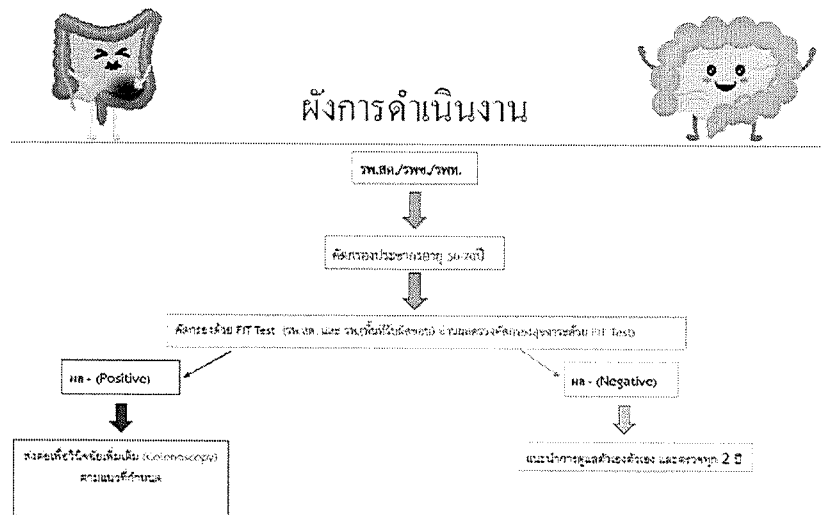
ผังการดำเนินงาน

รพ.สต./รพช./รพท.

คัดกรองประชากรอายุ 50-70 ปี

คัดกรองด้วย FIT Test (รพ.สต. และ รพ.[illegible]) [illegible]คัดกรองสุขภาพด้วย FIT Test)

ผล + (Positive)

ผล - (Negative)

ส่งต่อเพื่อวินิจฉัยเพิ่มเติม (colonoscopy) ตามแนวที่กำหนด

แนะนำการดูแลตัวเองด้วยตนเอง และตรวจทุก 2 ปี